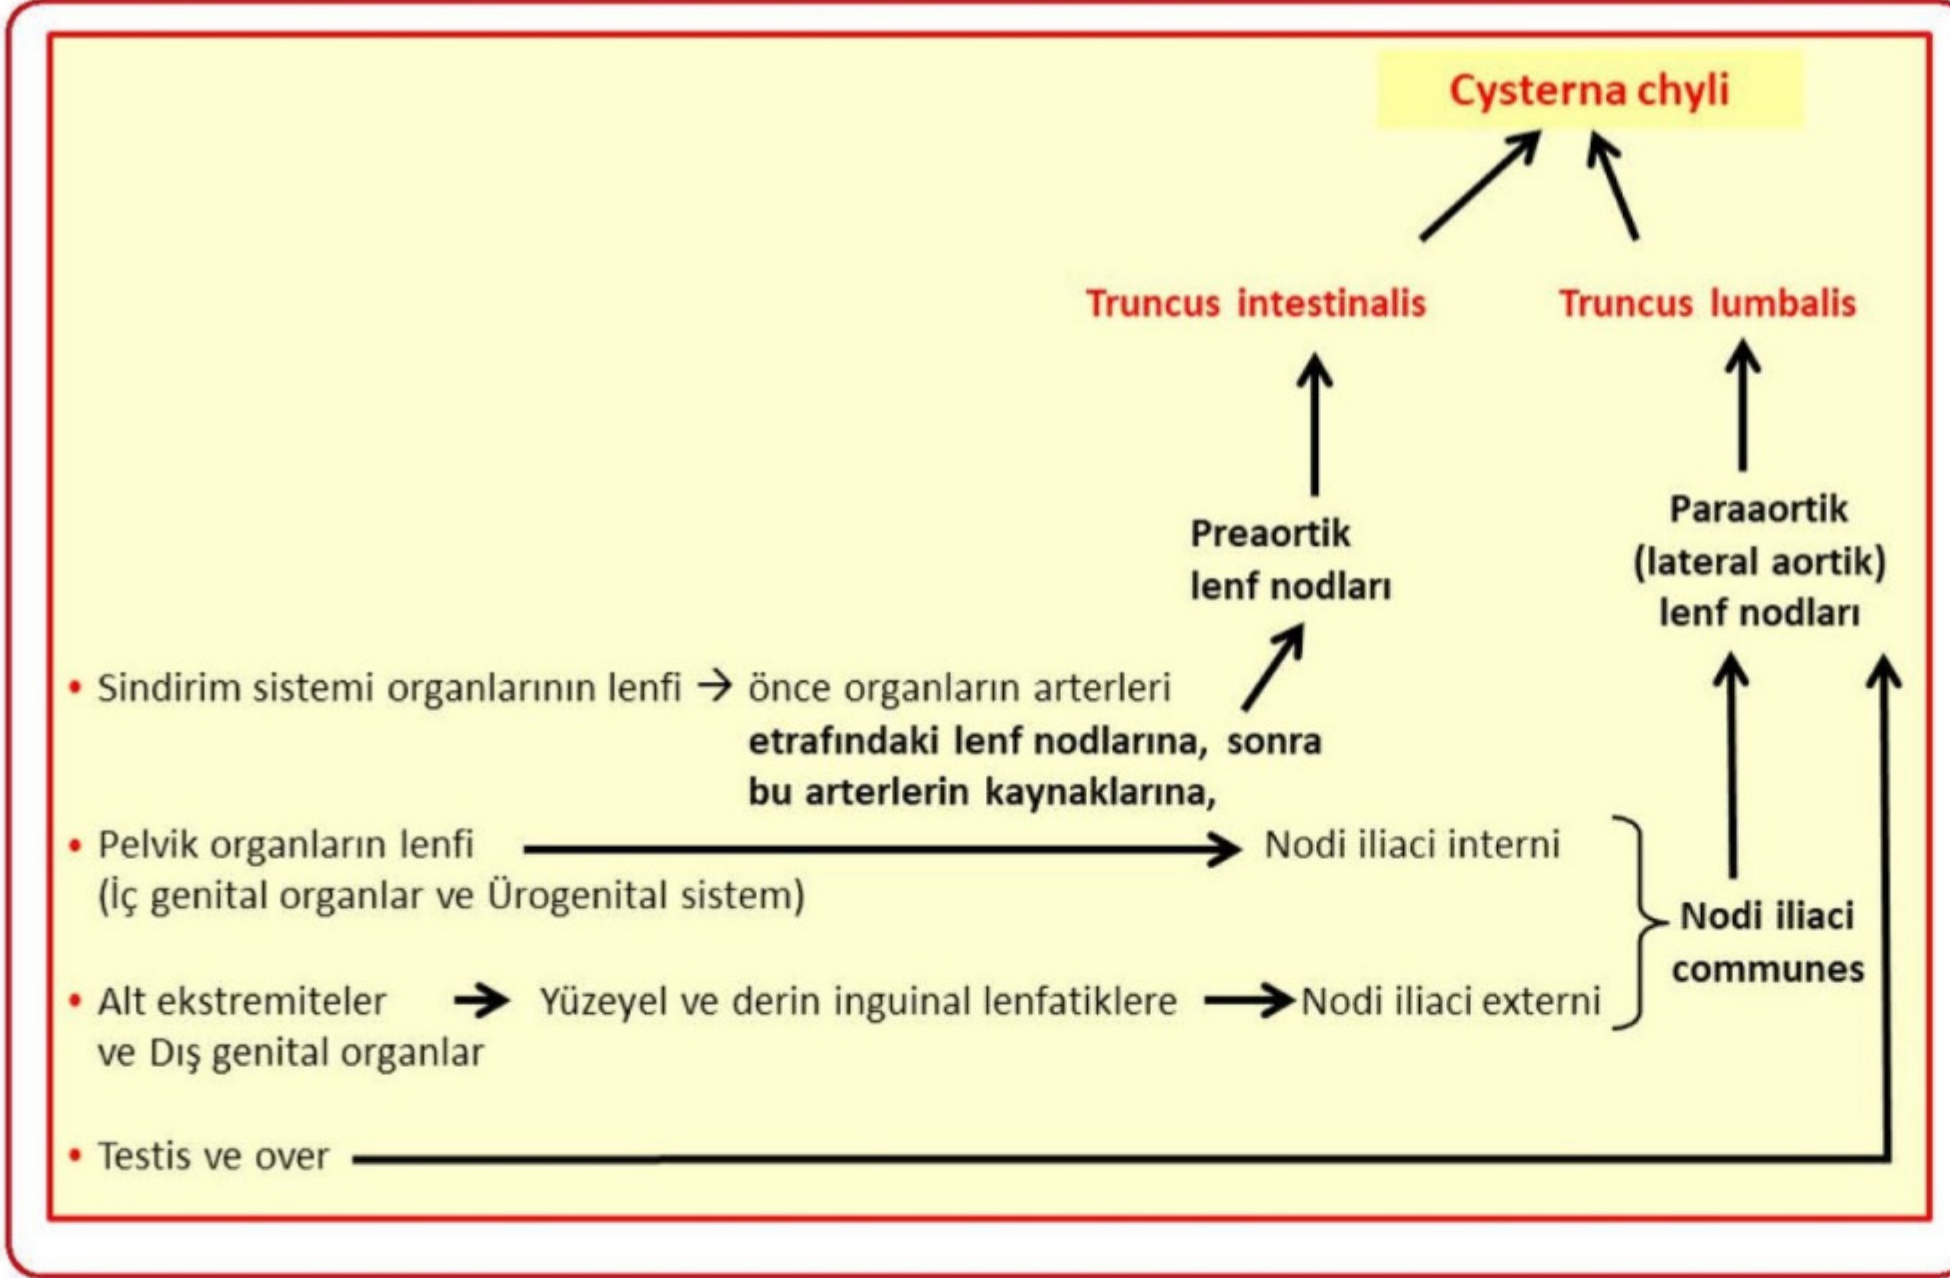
Cysterna chyli

Truncus intestinalis

Truncus lumbalis

Preaortik lenf nodları

Paraaortik (lateral aortik) lenf nodları

• Sindirim sistemi organlarının lenfi → önce organların arterleri **etrafındaki lenf nodlarına, sonra bu arterlerin kaynaklarına,**

• Pelvik organların lenfi (İç genital organlar ve Ürogenital sistem) → Nodi iliaci interni

• Alt ekstremiteler ve Dış genital organlar → Yüzeyel ve derin inguinal lenfatiklere → Nodi iliaci externi

Nodi iliaci communes

• Testis ve over